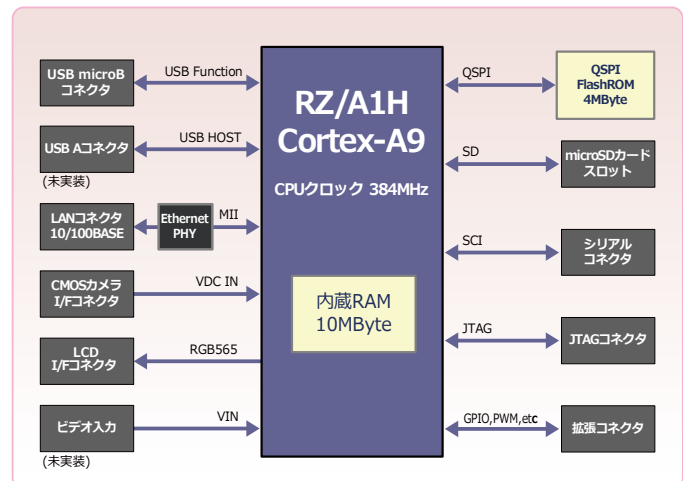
RZ/A1H
Cortex-A9

CPUクロック 384MHz

内蔵RAM
10MByte

USB microB
コネクタ

USB Function

USB Aコネクタ

USB HOST

(未実装)

LANコネクタ
10/100BASE

Ethernet
PHY

MII

CMOSカメラ
I/Fコネクタ

VDC IN

LCD
I/Fコネクタ

RGB565

ビデオ入力

VIN

(未実装)

QSPI

QSPI
FlashROM
4MByte

SD

microSDカード
スロット

SCI

シリアル
コネクタ

JTAG

JTAGコネクタ

GPIO,PWM,etc

拡張コネクタ